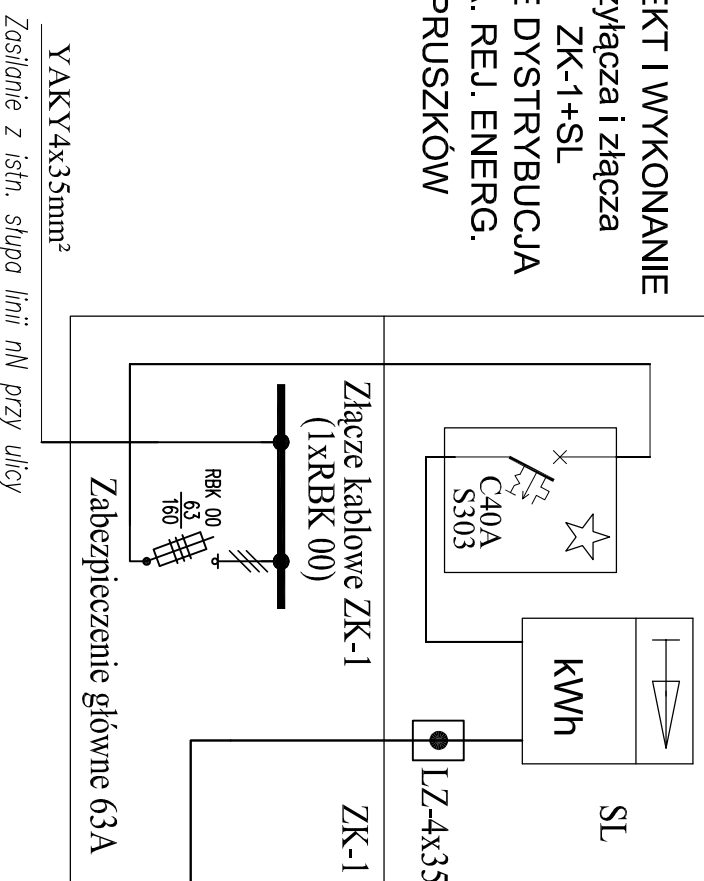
EKT I WYKONANIE
yłącza i złącza
ZK-1+SL
E DYSTRYBUCJA
. REJ. ENERG.
PRUSZKÓW

YAKY4x35mm²

Zasilanie z istn. słupa linii nN przy ulicy

Złącze kablowe ZK-1
(1xRBK 00)

RBK 00
$\frac{63}{160}$

Zabezpieczenie główne 63A

C40A
S303

kWh

SL

LZ-4x35

ZK-1